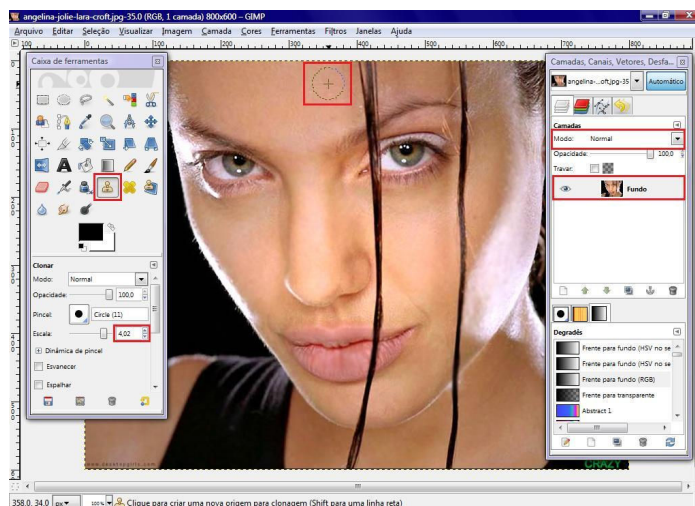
angelina-jolie-lara-croft.jpg-35.0 (RGB, 1 camada) 800x600 – GIMP

Arquivo Editar Seleção Visualizar Imagem Camada Cores Ferramentas Filtros Janelas Ajuda

100 0 100 200 300 400 500 600 700 800

Caixa de ferramentas

Clonar
Modo: Normal
Opacidade: 100,0
Pincel: Circle (11)
Escala: 4,02
Dinâmica de pincel
Esvanecer
Espalhar

Camadas, Canais, Vetores, Desfa...
angelina-...oft.jpg-35
Automático

Camadas
Modo: Normal
Opacidade: 100,0
Travar:
Fundo

Degradês
Frente para fundo (HSV no se
Frente para fundo (HSV no se
Frente para fundo (RGB)
Frente para transparente
Abstract 1

CRAZY

358.0, 34.0 px 100% Clique para criar uma nova origem para clonagem (Shift para uma linha reta)